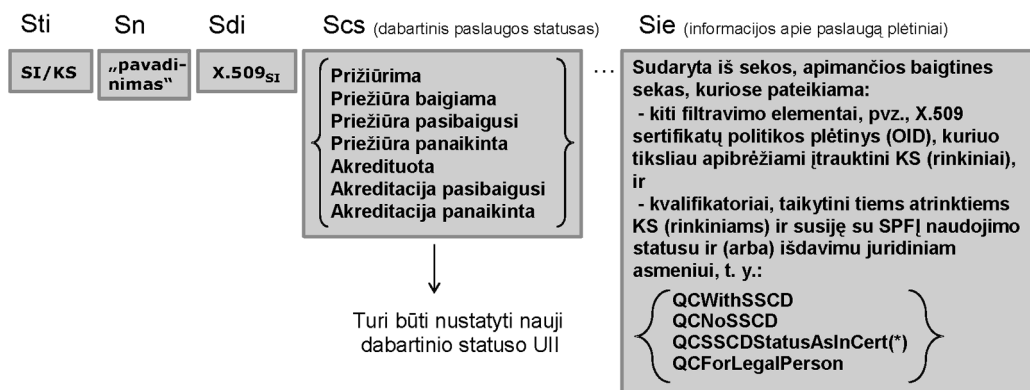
Sti Sn Sdi Scs (dabartinis paslaugos statusas) Sie (informacijos apie paslaugą plėtiniai)

SI/KS

„pavadinimas"

X.509$_{SI}$

Prižiūrima
Priežiūra baigiama
Priežiūra pasibaigusi
Priežiūra panaikinta
Akredituota
Akreditacija pasibaigusi
Akreditacija panaikinta

…

Sudaryta iš sekos, apimančios baigtines sekas, kuriose pateikiama:
- kiti filtravimo elementai, pvz., X.509 sertifikatų politikos plėtinys (OID), kuriuo tiksliau apibrėžiami įtrauktini KS (rinkiniai), ir
- kvalifikatoriai, taikytini tiems atrinktiems KS (rinkiniams) ir susiję su SPFĮ naudojimo statusu ir (arba) išdavimu juridiniam asmeniui, t. y.:

QCWithSSCD
QCNoSSCD
QCSSCDStatusAsInCert(*)
QCForLegalPerson

Turi būti nustatyti nauji dabartinio statuso UII